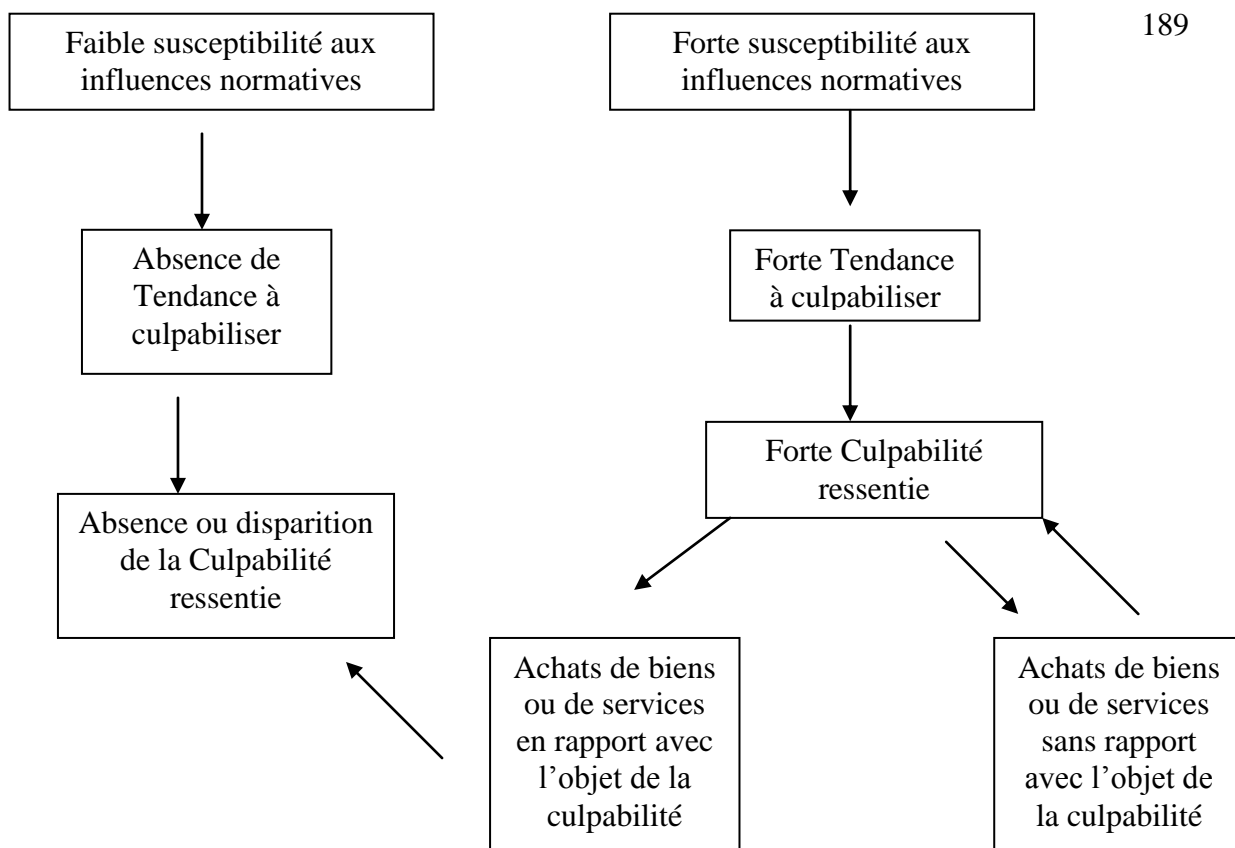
189

Faible susceptibilité aux influences normatives

Absence de Tendance à culpabiliser

Absence ou disparition de la Culpabilité ressentie

Forte susceptibilité aux influences normatives

Forte Tendance à culpabiliser

Forte Culpabilité ressentie

Achats de biens ou de services en rapport avec l'objet de la culpabilité

Achats de biens ou de services sans rapport avec l'objet de la culpabilité